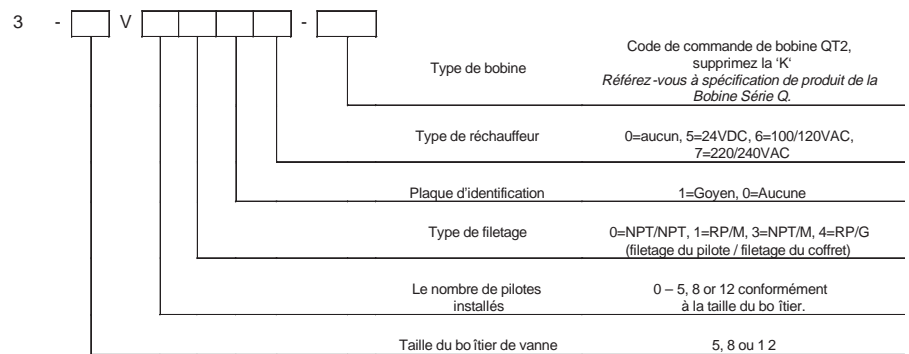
3 - V - 

Type de bobine

Code de commande de bobine QT2, supprimez la 'K'
*Référez-vous à spécification de produit de la Bobine Série Q.*

Type de réchauffeur

0=aucun, 5=24VDC, 6=100/120VAC, 7=220/240VAC

Plaque d'identification

1=Goyen, 0=Aucune

Type de filetage

0=NPT/NPT, 1=RP/M, 3=NPT/M, 4=RP/G (filetage du pilote / filetage du coffret)

Le nombre de pilotes installés

0 – 5, 8 or 12 conformément à la taille du bo îtier.

Taille du bo îtier de vanne

5, 8 ou 1 2